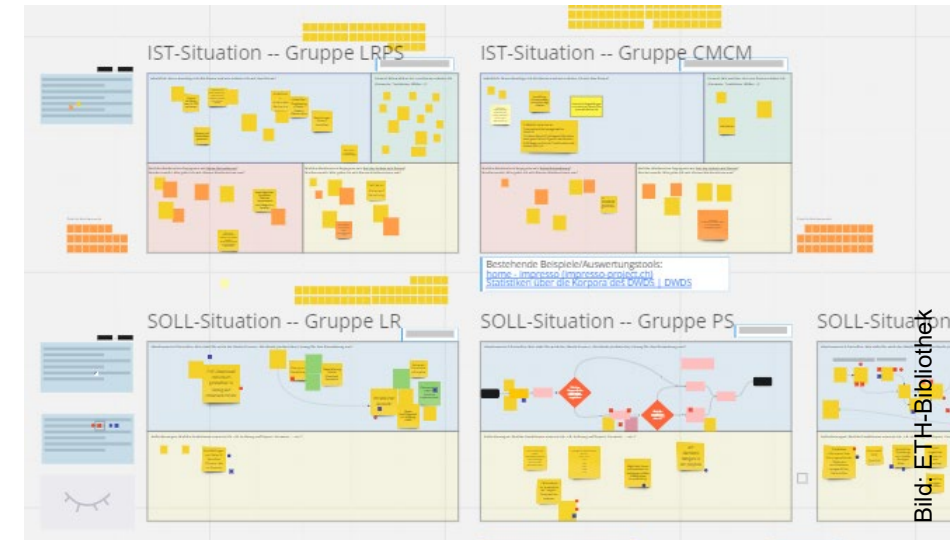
IST-Situation -- Gruppe LRPS

IST-Situation -- Gruppe CMCM

Bestehende Beispiele/Auswertungstools:
home - impresso (impresso-project.ch)
Statistiken über die Korpora des DWDS | DWDS

SOLL-Situation -- Gruppe LR

SOLL-Situation -- Gruppe PS

SOLL-Situation

Bild: ETH-Bibliothek